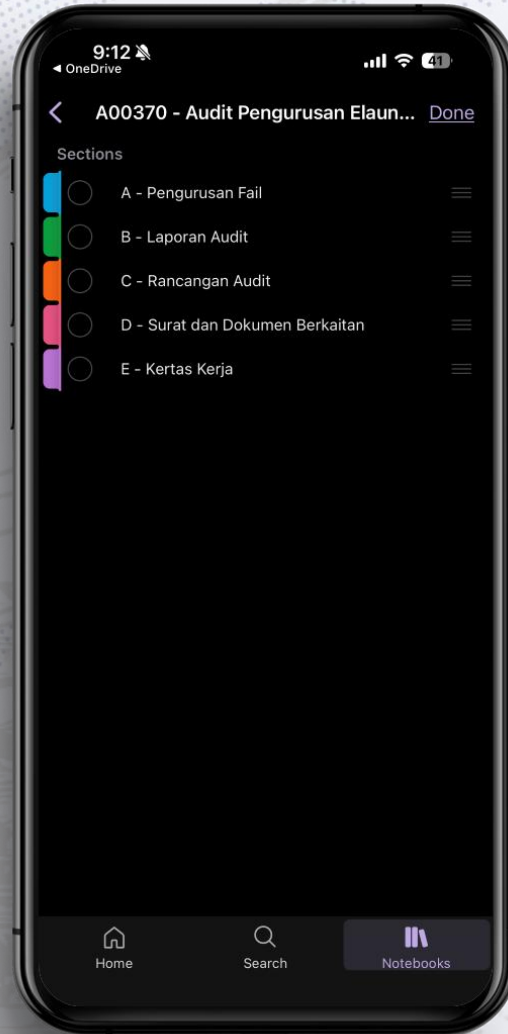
9:12
◂ OneDrive
41

A00370 - Audit Pengurusan Elaun... Done

Sections

A - Pengurusan Fail

B - Laporan Audit

C - Rancangan Audit

D - Surat dan Dokumen Berkaitan

E - Kertas Kerja

Home
Search
Notebooks